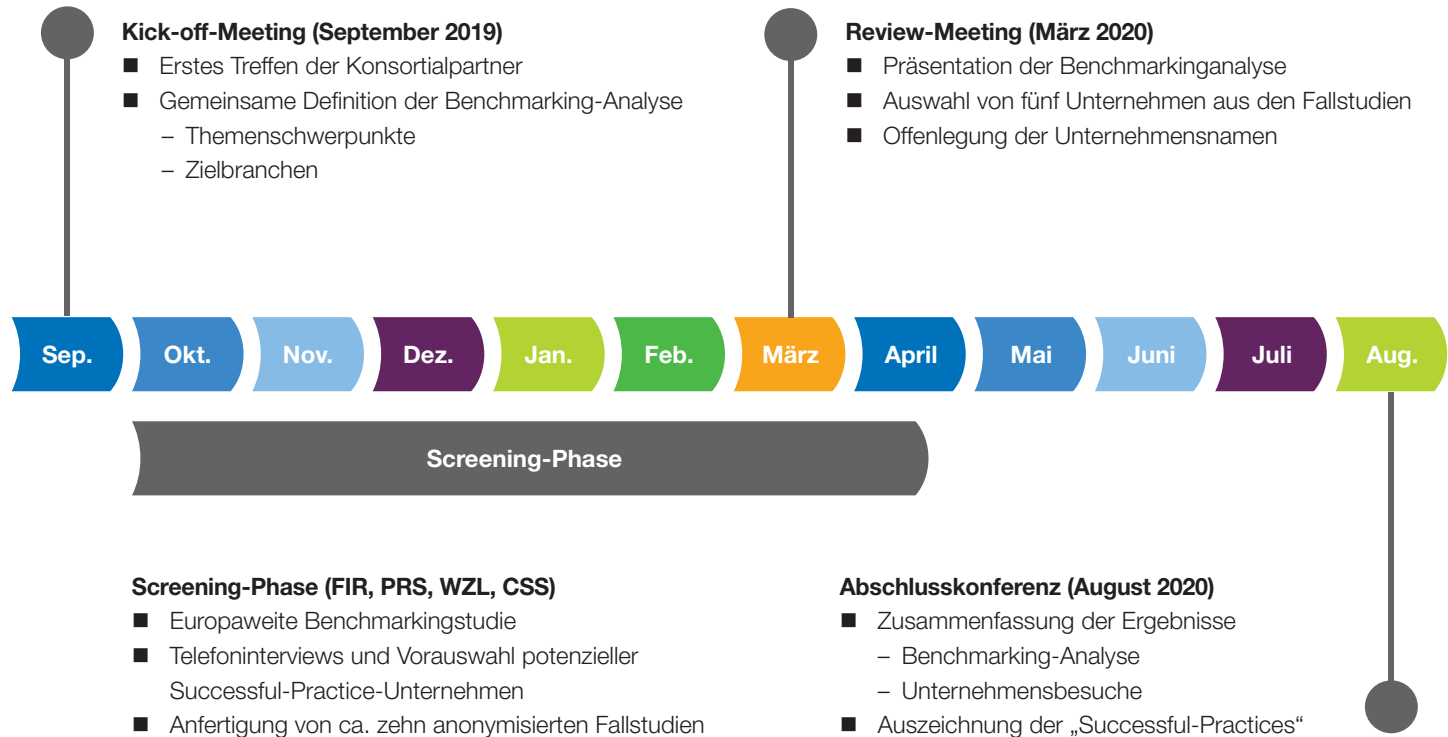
**Kick-off-Meeting (September 2019)**
- Erstes Treffen der Konsortialpartner
- Gemeinsame Definition der Benchmarking-Analyse
  – Themenschwerpunkte
  – Zielbranchen

**Review-Meeting (März 2020)**
- Präsentation der Benchmarkinganalyse
- Auswahl von fünf Unternehmen aus den Fallstudien
- Offenlegung der Unternehmensnamen

Sep. Okt. Nov. Dez. Jan. Feb. März April Mai Juni Juli Aug.

Screening-Phase

**Screening-Phase (FIR, PRS, WZL, CSS)**
- Europaweite Benchmarkingstudie
- Telefoninterviews und Vorauswahl potenzieller Successful-Practice-Unternehmen
- Anfertigung von ca. zehn anonymisierten Fallstudien

**Abschlusskonferenz (August 2020)**
- Zusammenfassung der Ergebnisse
  – Benchmarking-Analyse
  – Unternehmensbesuche
- Auszeichnung der „Successful-Practices“